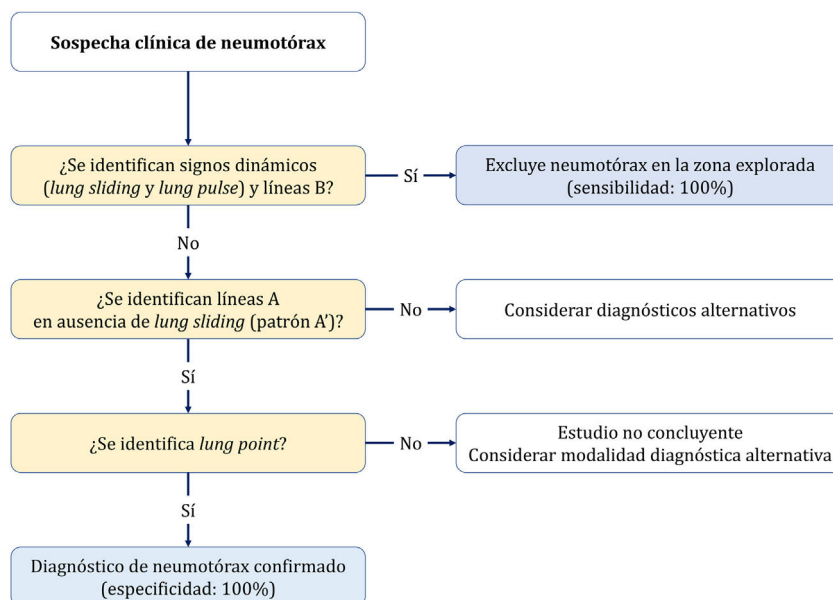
Sospecha clínica de neumotórax

¿Se identifican signos dinámicos (*lung sliding* y *lung pulse*) y líneas B?

Sí

Excluye neumotórax en la zona explorada (sensibilidad: 100%)

No

¿Se identifican líneas A en ausencia de *lung sliding* (patrón A')?

No

Considerar diagnósticos alternativos

Sí

¿Se identifica *lung point*?

No

Estudio no concluyente
Considerar modalidad diagnóstica alternativa

Sí

Diagnóstico de neumotórax confirmado (especificidad: 100%)